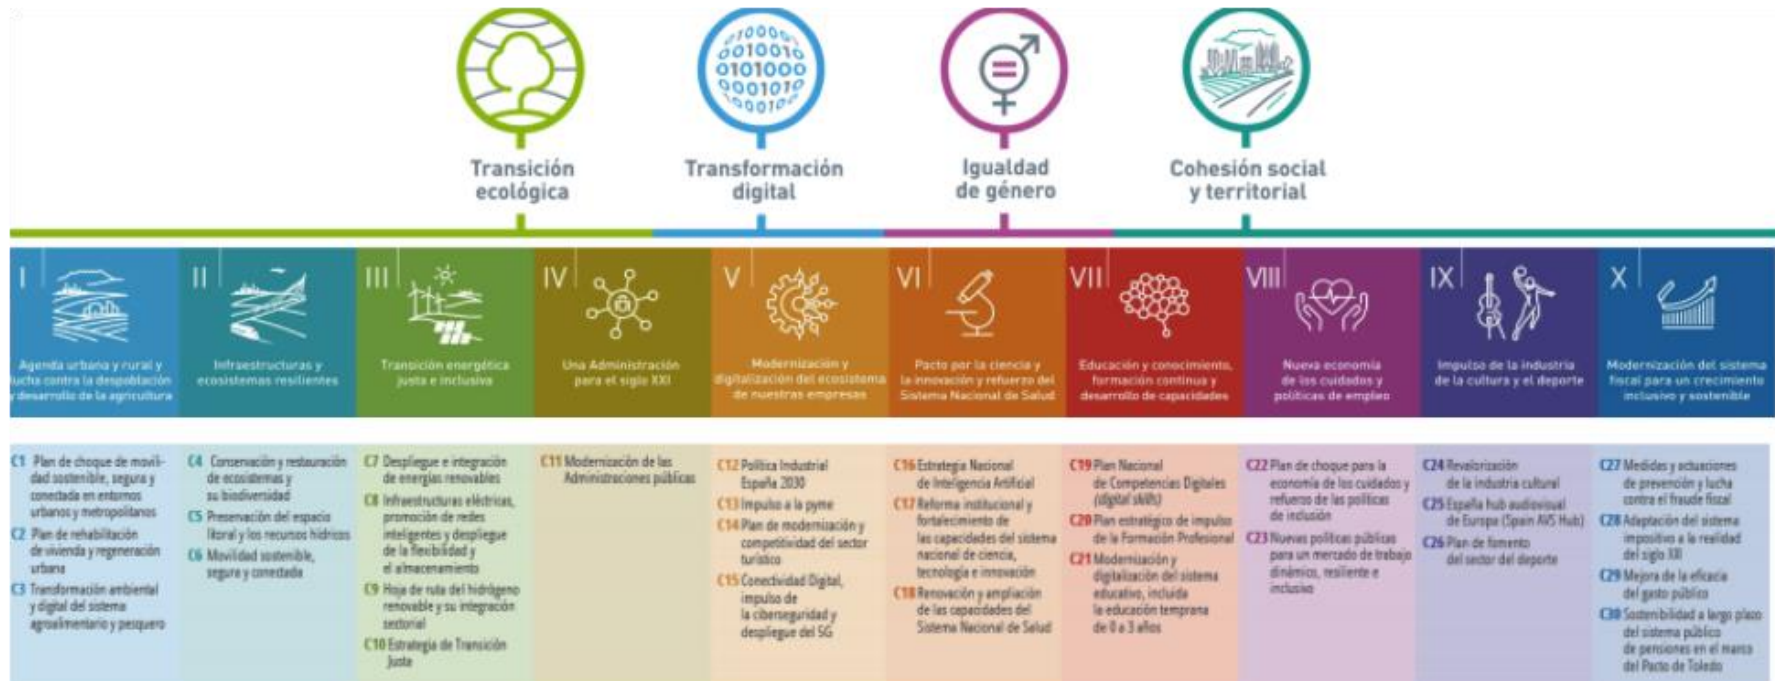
Transición ecológica

Transformación digital

Igualdad de género

Cohesión social y territorial

I
Agenda urbana y rural y lucha contra la despoblación y desarrollo de la agricultura

II
Infraestructuras y ecosistemas resilientes

III
Transición energética justa e inclusiva

IV
Una Administración para el siglo XXI

V
Modernización y digitalización del ecosistema de nuestras empresas

VI
Pacto por la ciencia y la innovación y refuerzo del Sistema Nacional de Salud

VII
Educación y conocimiento, formación continua y desarrollo de capacidades

VIII
Nueva economía de los cuidados y políticas de empleo

IX
Impulso de la industria de la cultura y el deporte

X
Modernización del sistema fiscal para un crecimiento inclusivo y sostenible

C1 Plan de choque de movilidad sostenible, segura y conectada en entornos urbanos y metropolitanos
C2 Plan de rehabilitación de vivienda y regeneración urbana
C3 Transformación ambiental y digital del sistema agroalimentario y pesquero

C4 Conservación y restauración de ecosistemas y su biodiversidad
C5 Preservación del espacio litoral y los recursos hídricos
C6 Movilidad sostenible, segura y conectada

C7 Despliegue e integración de energías renovables
C8 Infraestructuras eléctricas, promoción de redes inteligentes y despliegue de la flexibilidad y el almacenamiento
C9 Hoja de ruta del hidrógeno renovable y su integración sectorial
C10 Estrategia de Transición Justa

C11 Modernización de las Administraciones públicas

C12 Política Industrial España 2030
C13 Impulso a la pyme
C14 Plan de modernización y competitividad del sector turístico
C15 Conectividad Digital, impulso de la ciberseguridad y despliegue del 5G

C16 Estrategia Nacional de Inteligencia Artificial
C17 Reforma institucional y fortalecimiento de las capacidades del sistema nacional de ciencia, tecnología e innovación
C18 Renovación y ampliación de las capacidades del Sistema Nacional de Salud

C19 Plan Nacional de Competencias Digitales (digital skills)
C20 Plan estratégico de impulso de la Formación Profesional
C21 Modernización y digitalización del sistema educativo, incluida la educación temprana de 0 a 3 años

C22 Plan de choque para la economía de los cuidados y refuerzo de las políticas de inclusión
C23 Nuevas políticas públicas para un mercado de trabajo dinámico, resiliente e inclusivo

C24 Revalorización de la industria cultural
C25 España hub audiovisual de Europa (Spain AVS Hub)
C26 Plan de fomento del sector del deporte

C27 Medidas y actuaciones de prevención y lucha contra el fraude fiscal
C28 Adaptación del sistema impositivo a la realidad del siglo XXI
C29 Mejora de la eficacia del gasto público
C30 Sostenibilidad a largo plazo del sistema público de pensiones en el marco del Pacto de Toledo